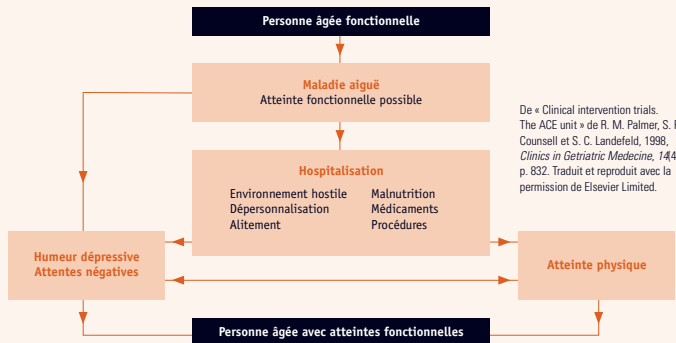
Personne âgée fonctionnelle

Maladie aiguë
Atteinte fonctionnelle possible

De « Clinical intervention trials. The ACE unit » de R. M. Palmer, S. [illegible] Counsell et S. C. Landefeld, 1998, *Clinics in Getriatric Medicine, 14*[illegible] p. 832. Traduit et reproduit avec la permission de Elsevier Limited.

Hospitalisation

Environnement hostile
Dépersonnalisation
Alitement

Malnutrition
Médicaments
Procédures

Humeur dépressive
Attentes négatives

Atteinte physique

Personne âgée avec atteintes fonctionnelles